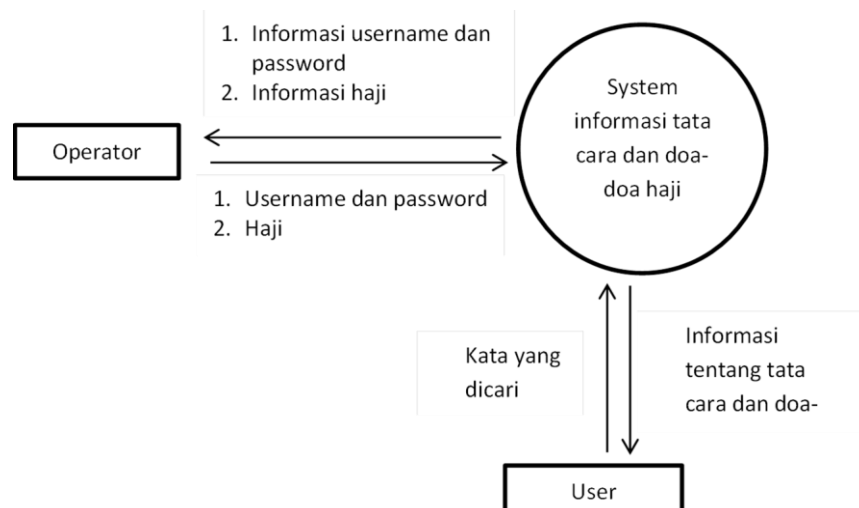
1. Informasi username dan password
2. Informasi haji

System informasi tata cara dan doa-doa haji

Operator

1. Username dan password
2. Haji

Kata yang dicari

Informasi tentang tata cara dan doa-

User